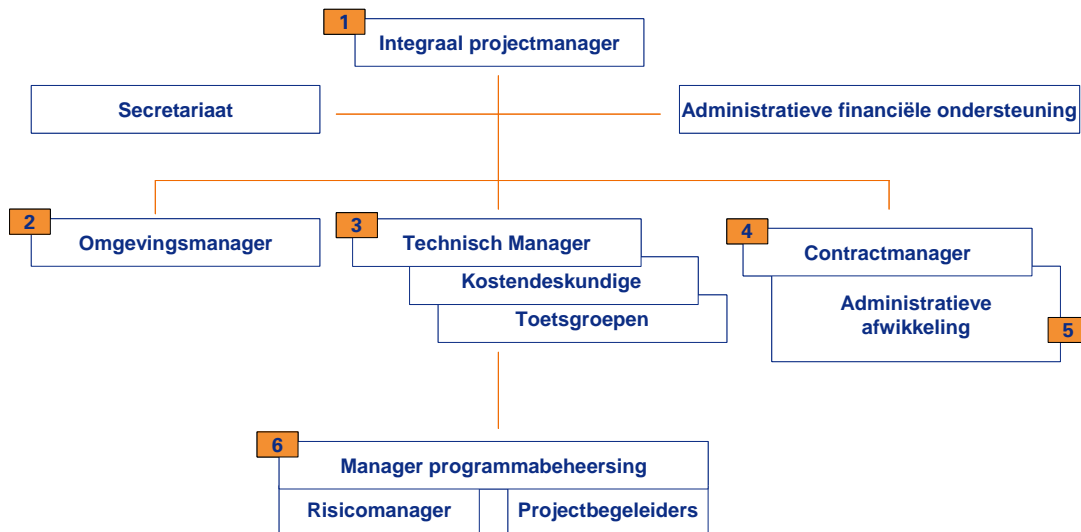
1
Integraal projectmanager

Secretariaat

Administratieve financiële ondersteuning

2
Omgevingsmanager

3
Technisch Manager

Kostendeskundige

Toetsgroepen

4
Contractmanager

Administratieve afwikkeling

5

6
Manager programmabeheersing

Risicomanager

Projectbegeleiders